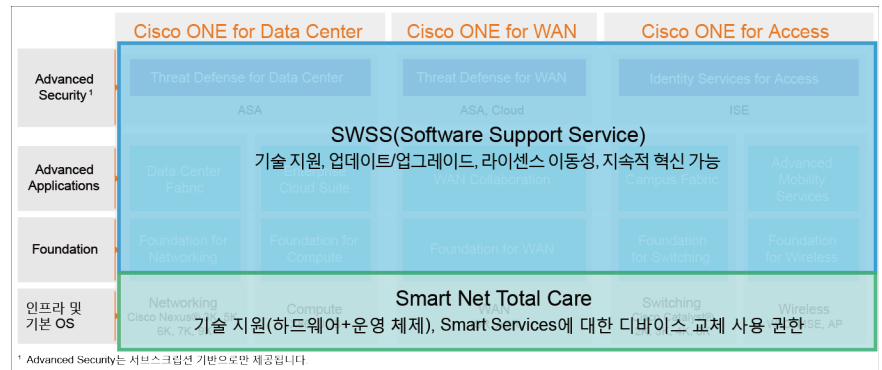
Cisco ONE for Data Center | Cisco ONE for WAN | Cisco ONE for Access

Advanced Security¹

Threat Defense for Data Center
ASA

Threat Defense for WAN
ASA, Cloud

Identity Services for Access
ISE

SWSS(Software Support Service)
기술 지원, 업데이트/업그레이드, 라이센스 이동성, 지속적 혁신 가능

Advanced Applications

Data Center Fabric

Cloud Suite

WAN Collaboration

Campus Fabric

Advanced Mobility Services

Foundation

Foundation for Networking

Foundation for Compute

Foundation for WAN

Foundation for Switching

Foundation for Wireless

인프라 및 기본 OS

Networking
Cisco Nexus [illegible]
6K, 7K, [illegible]

Compute

WAN

Switching

Wireless
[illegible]SE, AP

Smart Net Total Care
기술 지원(하드웨어+운영 체제), Smart Services에 대한 디바이스 교체 사용 권한

¹ Advanced Security는 서브스크립션 기반으로만 제공됩니다